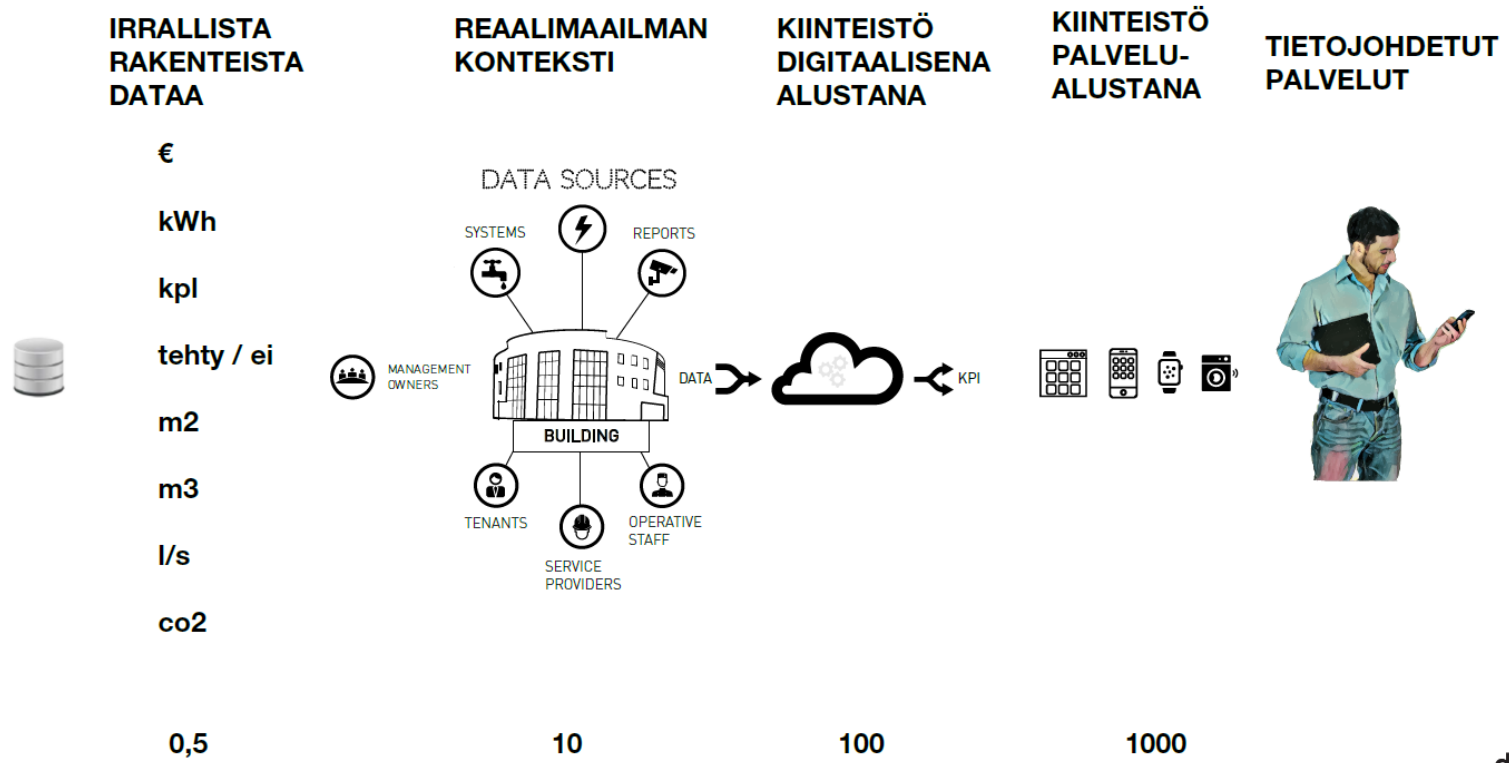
IRRALLISTA RAKENTEISTA DATAA

€

kWh

kpl

tehty / ei

m2

m3

l/s

co2

REAALIMAAILMAN KONTEKSTI

DATA SOURCES

SYSTEMS

REPORTS

MANAGEMENT OWNERS

BUILDING

TENANTS

SERVICE PROVIDERS

OPERATIVE STAFF

DATA

KIINTEISTÖ DIGITAALISENA ALUSTANA

KPI

KIINTEISTÖ PALVELU-ALUSTANA

TIETOJOHDETUT PALVELUT

0,5

10

100

1000